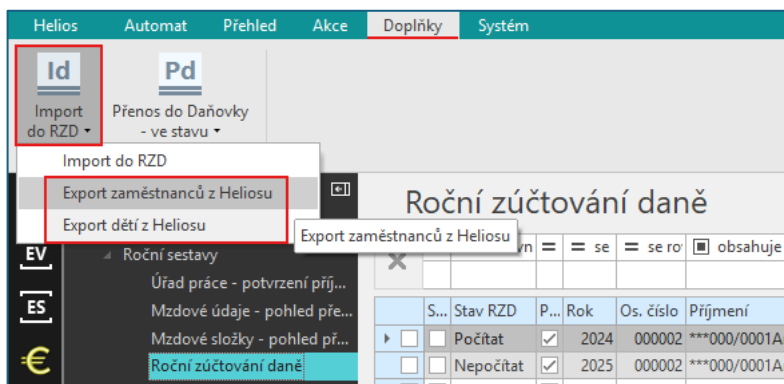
Helios Automat Přehled Akce Doplňky Systém

Id
Import do RZD

Pd
Přenos do Daňovky - ve stavu

Import do RZD
Export zaměstnanců z Heliosu
Export dětí z Heliosu

Export zaměstnanců z Heliosu

Roční zúčtování daně

EV
ES
€

Roční sestavy
Úřad práce - potvrzení příj...
Mzdové údaje - pohled pře...
Mzdové složky - pohled př...
Roční zúčtování daně

vn = = se = se ro obsahuje

| | S... | Stav RZD | P... | Rok | Os. číslo | Příjmení |
|---|---|---|---|---|---|---|
| | | Počítat | ✓ | 2024 | 000002 | ***000/0001A |
| | | Nepočítat | ✓ | 2025 | 000002 | ***000/0001A |